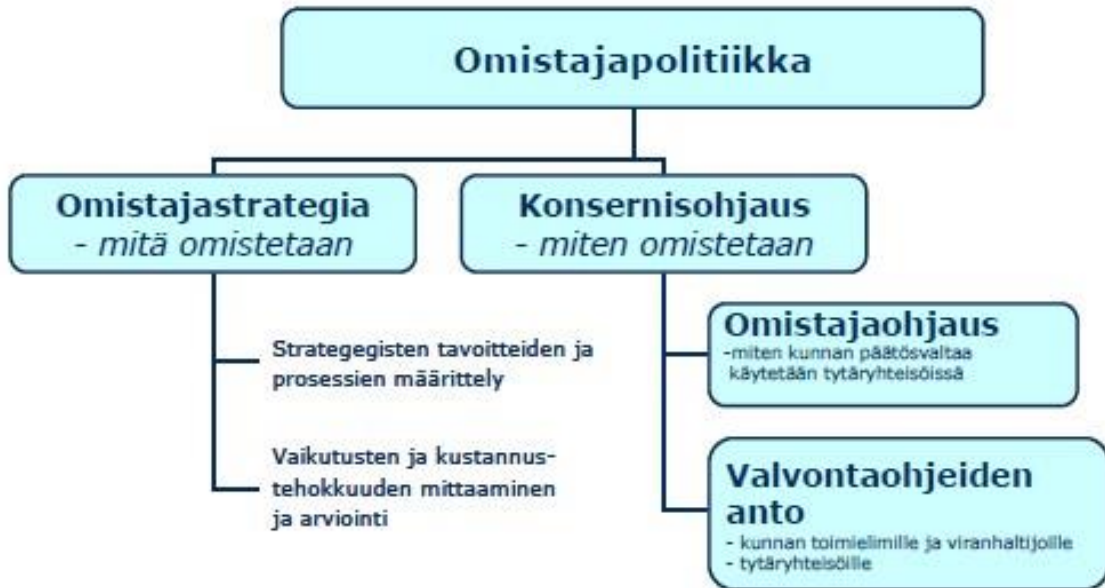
Omistajapolitiikka

Omistajastrategia
- mitä omistetaan

Konsernisohjaus
- miten omistetaan

Strategegisten tavoitteiden ja prosessien määrittely

Vaikutusten ja kustannustehokkuuden mittaaminen ja arviointi

Omistajaohjaus
-miten kunnan päätösvaltaa käytetään tytäryhteisöissä

Valvontaohjeiden anto
- kunnan toimielimille ja viranhaltijoille
- tytäryhteisöille